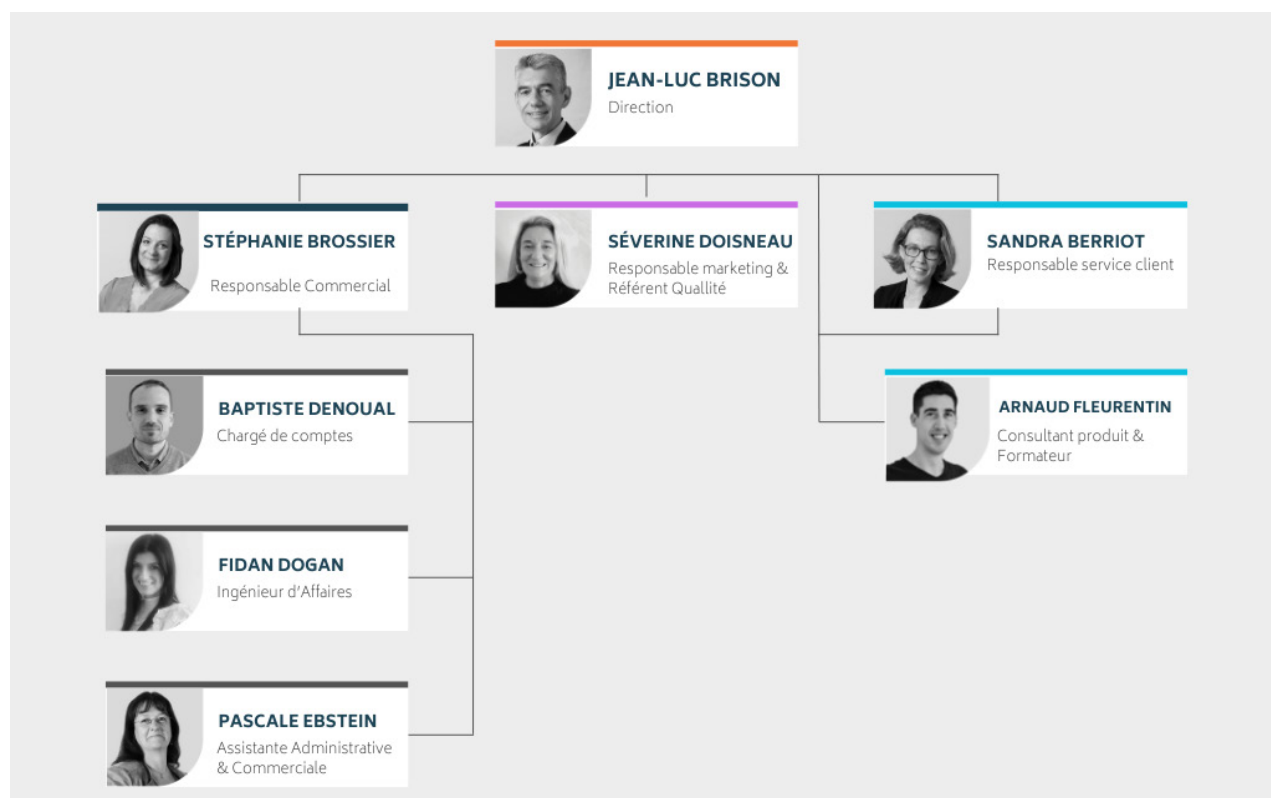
JEAN-LUC BRISON
Direction

STÉPHANIE BROSSIER
Responsable Commercial

SÉVERINE DOISNEAU
Responsable marketing & Référent Quallité

SANDRA BERRIOT
Responsable service client

BAPTISTE DENOUAL
Chargé de comptes

ARNAUD FLEURENTIN
Consultant produit & Formateur

FIDAN DOGAN
Ingénieur d'Affaires

PASCALE EBSTEIN
Assistante Administrative & Commerciale